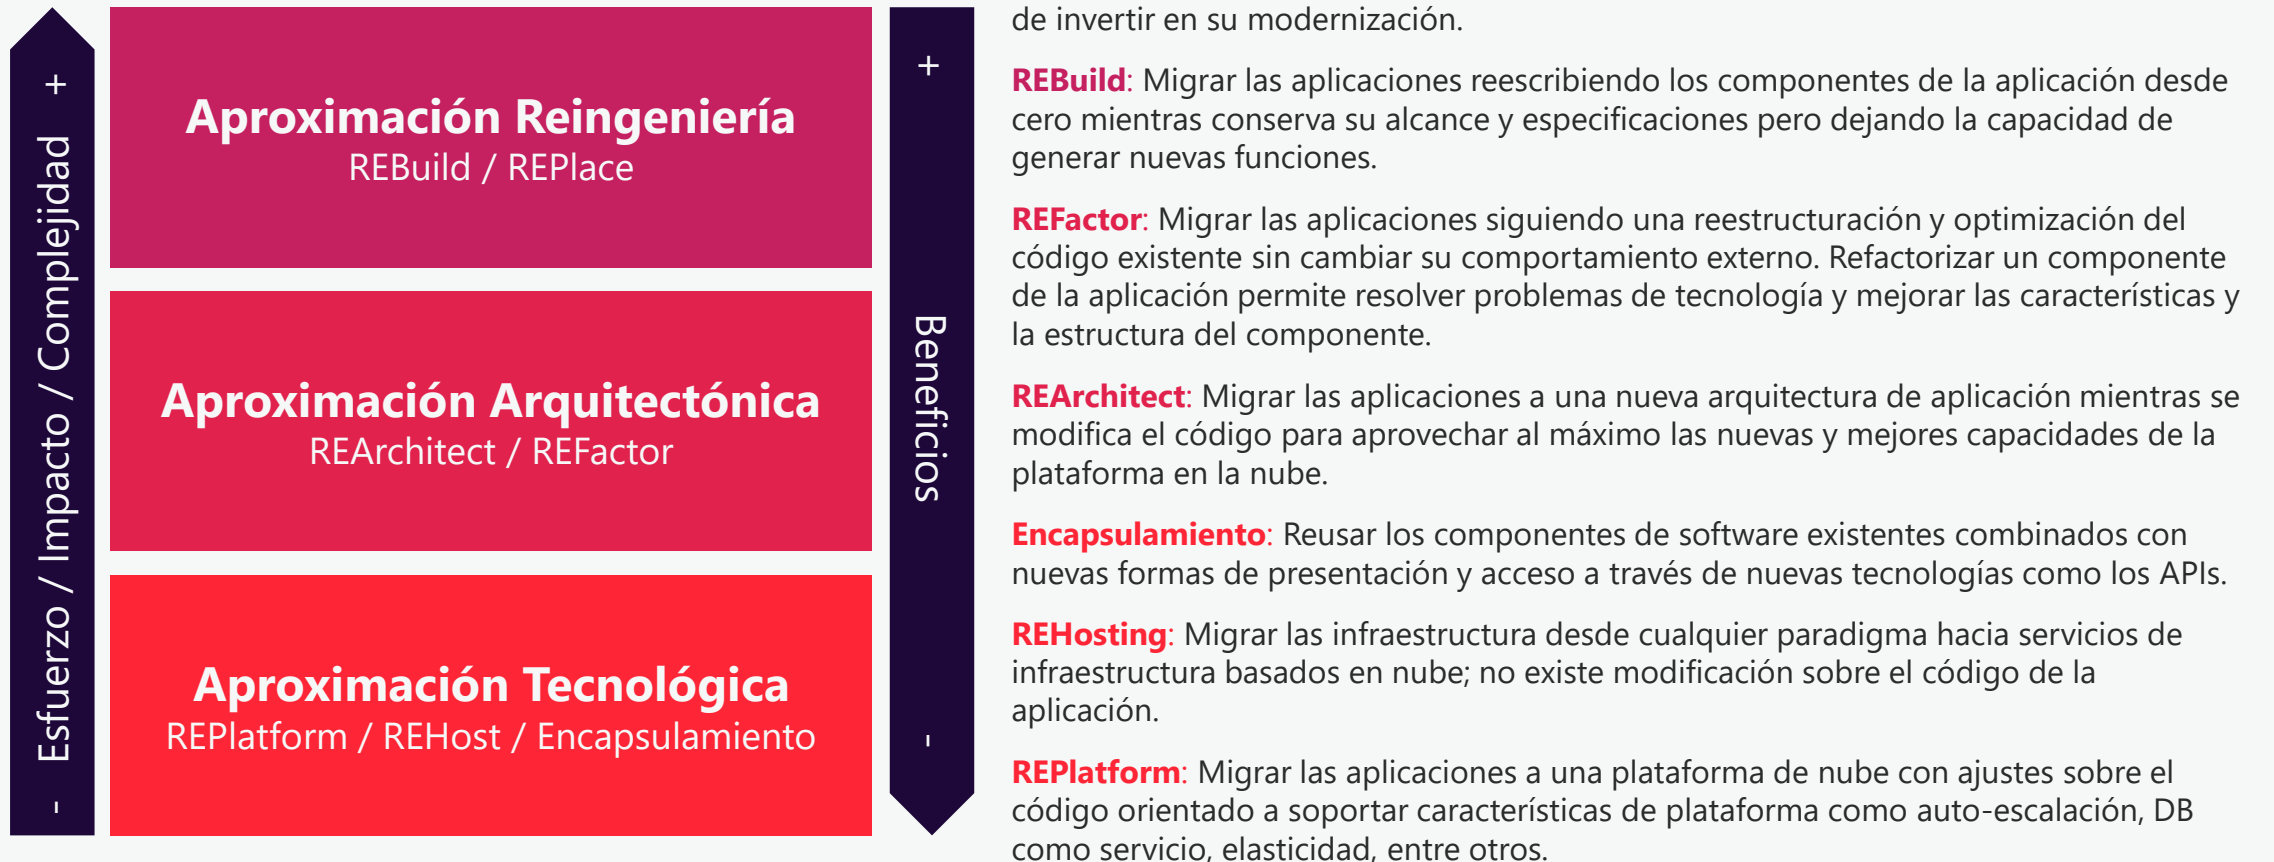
- Esfuerzo / Impacto / Complejidad +

Aproximación Reingeniería
REBuild / REPlace

Aproximación Arquitectónica
REArchitect / REFactor

Aproximación Tecnológica
REPlatform / REHost / Encapsulamiento

+ Beneficios -

de invertir en su modernización.

REBuild: Migrar las aplicaciones reescribiendo los componentes de la aplicación desde cero mientras conserva su alcance y especificaciones pero dejando la capacidad de generar nuevas funciones.

REFactor: Migrar las aplicaciones siguiendo una reestructuración y optimización del código existente sin cambiar su comportamiento externo. Refactorizar un componente de la aplicación permite resolver problemas de tecnología y mejorar las características y la estructura del componente.

REArchitect: Migrar las aplicaciones a una nueva arquitectura de aplicación mientras se modifica el código para aprovechar al máximo las nuevas y mejores capacidades de la plataforma en la nube.

Encapsulamiento: Reusar los componentes de software existentes combinados con nuevas formas de presentación y acceso a través de nuevas tecnologías como los APIs.

REHosting: Migrar las infraestructura desde cualquier paradigma hacia servicios de infraestructura basados en nube; no existe modificación sobre el código de la aplicación.

REPlatform: Migrar las aplicaciones a una plataforma de nube con ajustes sobre el código orientado a soportar características de plataforma como auto-escalación, DB como servicio, elasticidad, entre otros.